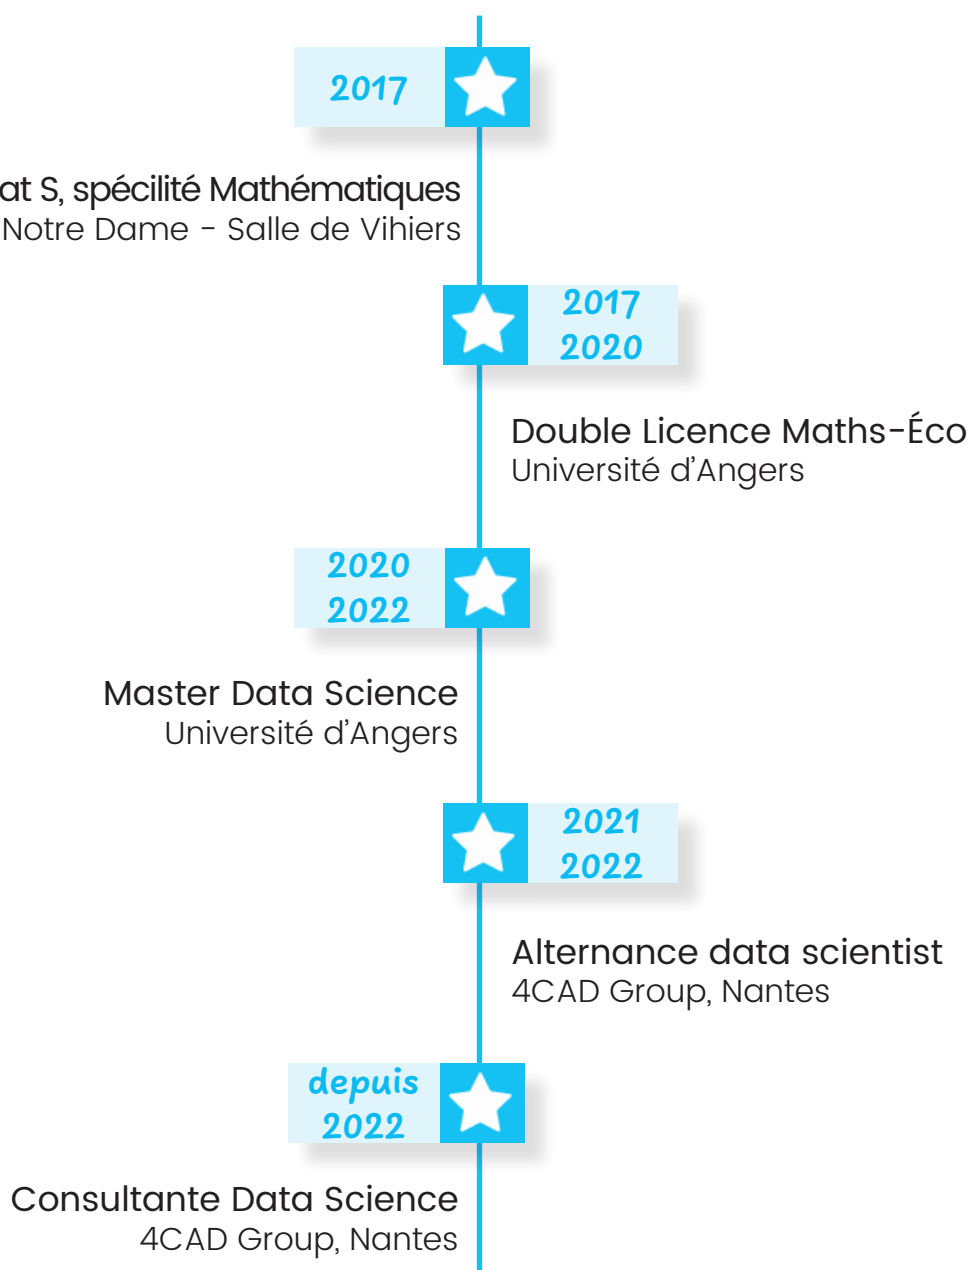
2017

at S, spécilité Mathématiques
Notre Dame - Salle de Vihiers

2017
2020

Double Licence Maths-Éco
Université d'Angers

2020
2022

Master Data Science
Université d'Angers

2021
2022

Alternance data scientist
4CAD Group, Nantes

depuis
2022

Consultante Data Science
4CAD Group, Nantes